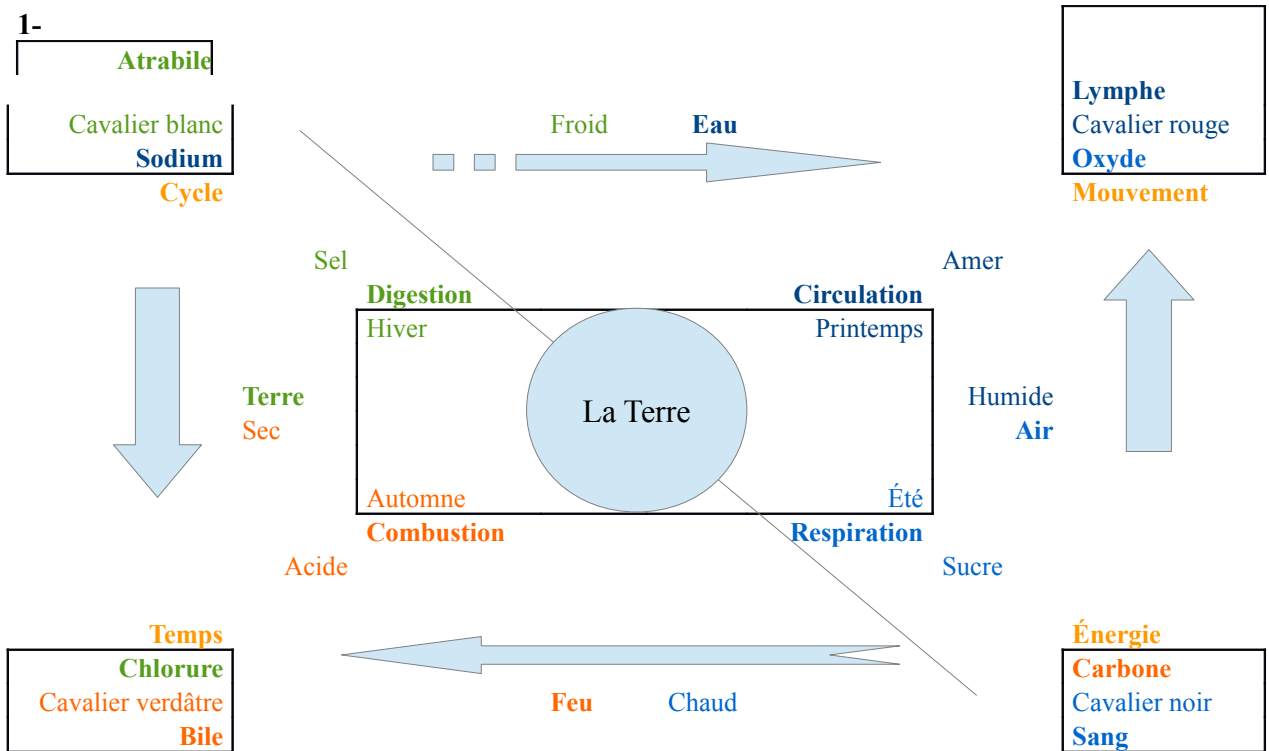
1-

Atrabile

Cavalier blanc
Sodium
Cycle

Froid Eau

Lymphe
Cavalier rouge
Oxyde
Mouvement

Sel

Amer

Digestion

Circulation

Hiver

Printemps

Terre
Sec

La Terre

Humide
Air

Automne

Été

Combustion

Respiration

Acide

Sucre

Temps
Chlorure
Cavalier verdâtre
Bile

Feu Chaud

Énergie
Carbone
Cavalier noir
Sang